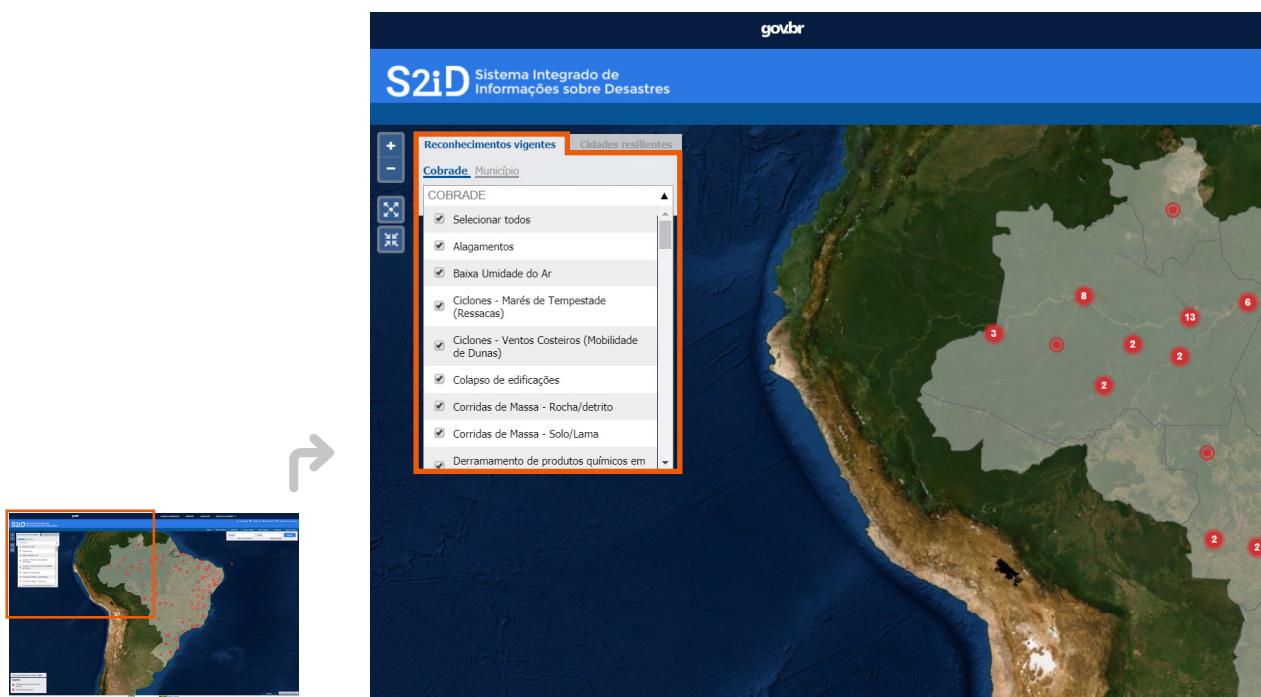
gov.br

S2iD Sistema Integrado de Informações sobre Desastres

Reconhecimentos vigentes | Cidades resilientes

Cobrade | Município

COBRADE

Selecionar todos
Alagamentos
Baixa Umidade do Ar
Ciclones - Marés de Tempestade (Ressacas)
Ciclones - Ventos Costeiros (Mobilidade de Dunas)
Colapso de edificações
Corridas de Massa - Rocha/detrito
Corridas de Massa - Solo/Lama
Derramamento de produtos químicos em

8
6
3
13
2
2
2
2
2